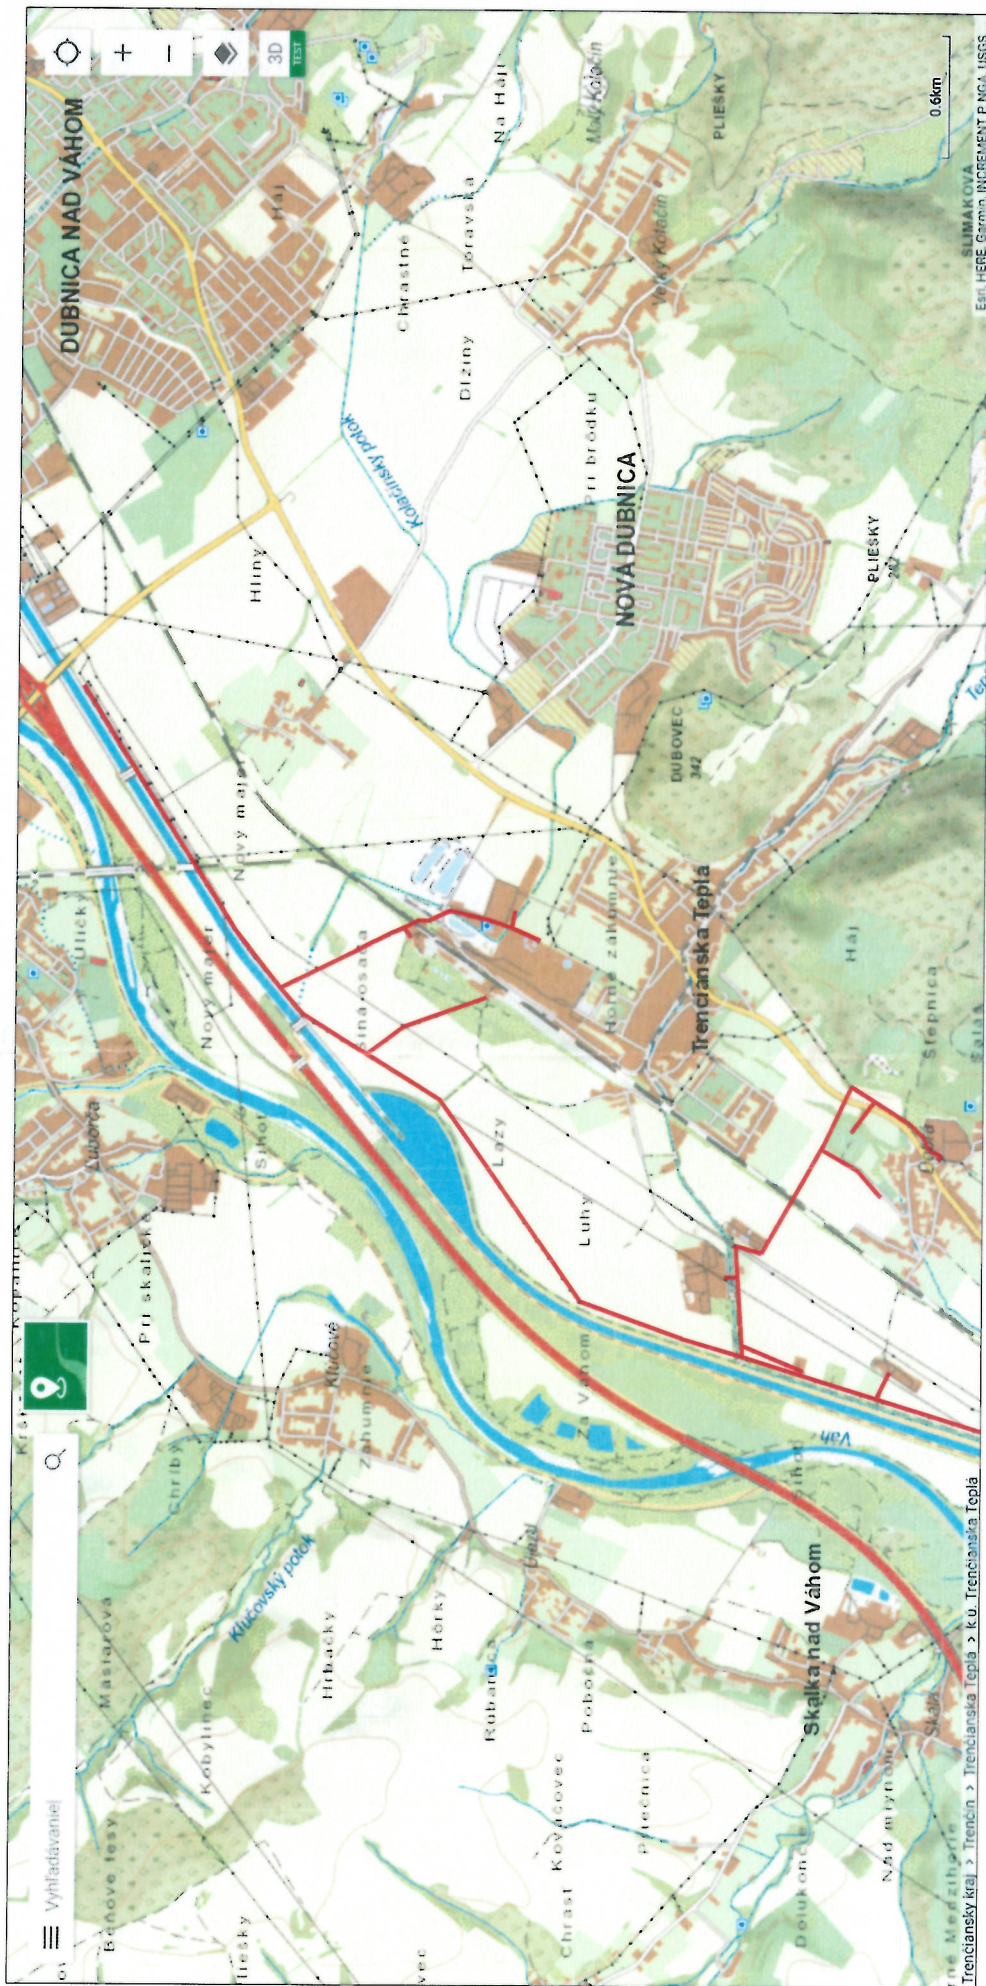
DUBNICA NAD VÁHOM
Háj
Chrastné
Tôravská
Na Háji
Malý Kolačín
Veľký Kolačín
PLIEŠKY
Dlžiny
Kolačínsky potok
Pri brodku
NOVÁ DUBNICA
PLIEŠKY
DUBOVEC
342
Hliny
Nový majer
Nový majer
Uličky
Stará osada
Horné záhumnie
Trenčianska Teplá
Háj
Strepnica
Salaš
Dobrá
Lazy
Luhy
Za Váhom
Sihoť
Sihoť
Kubrica
Pri skalickej
Klúčové
Záhumnie
Chriby
Kľúčovský potok
Váh
Mastárová
Kobylinec
Behove lesy
Hrbácky
Hôrky
Rubanec
Pobočné
Kováčovec
Chrast
Dolukoné
Skalka nad Váhom
Nad mlynom
Skala
Vyhľadávanie
Trenčiansky kraj > Trenčín > Trenčianska Teplá > k.ú. Trenčianska Teplá
3D
TEST
0.6km
SLIMÁKOVÁ
Esri, HERE, Garmin, INCREMENT P, NGA, USGS